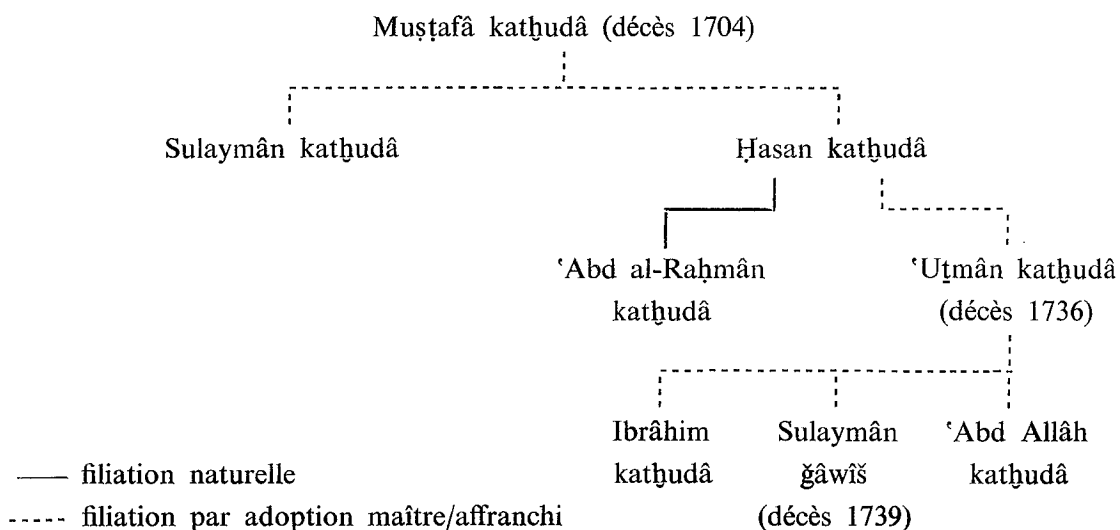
Muṣṭafâ katḫudâ (décès 1704)

Sulaymân katḫudâ

Ḥasan katḫudâ

ʿAbd al-Raḥmân katḫudâ

ʿUṯmân katḫudâ (décès 1736)

Ibrâhim katḫudâ

Sulaymân ǧâwîš (décès 1739)

ʿAbd Allâh katḫudâ

—— filiation naturelle

----- filiation par adoption maître/affranchi